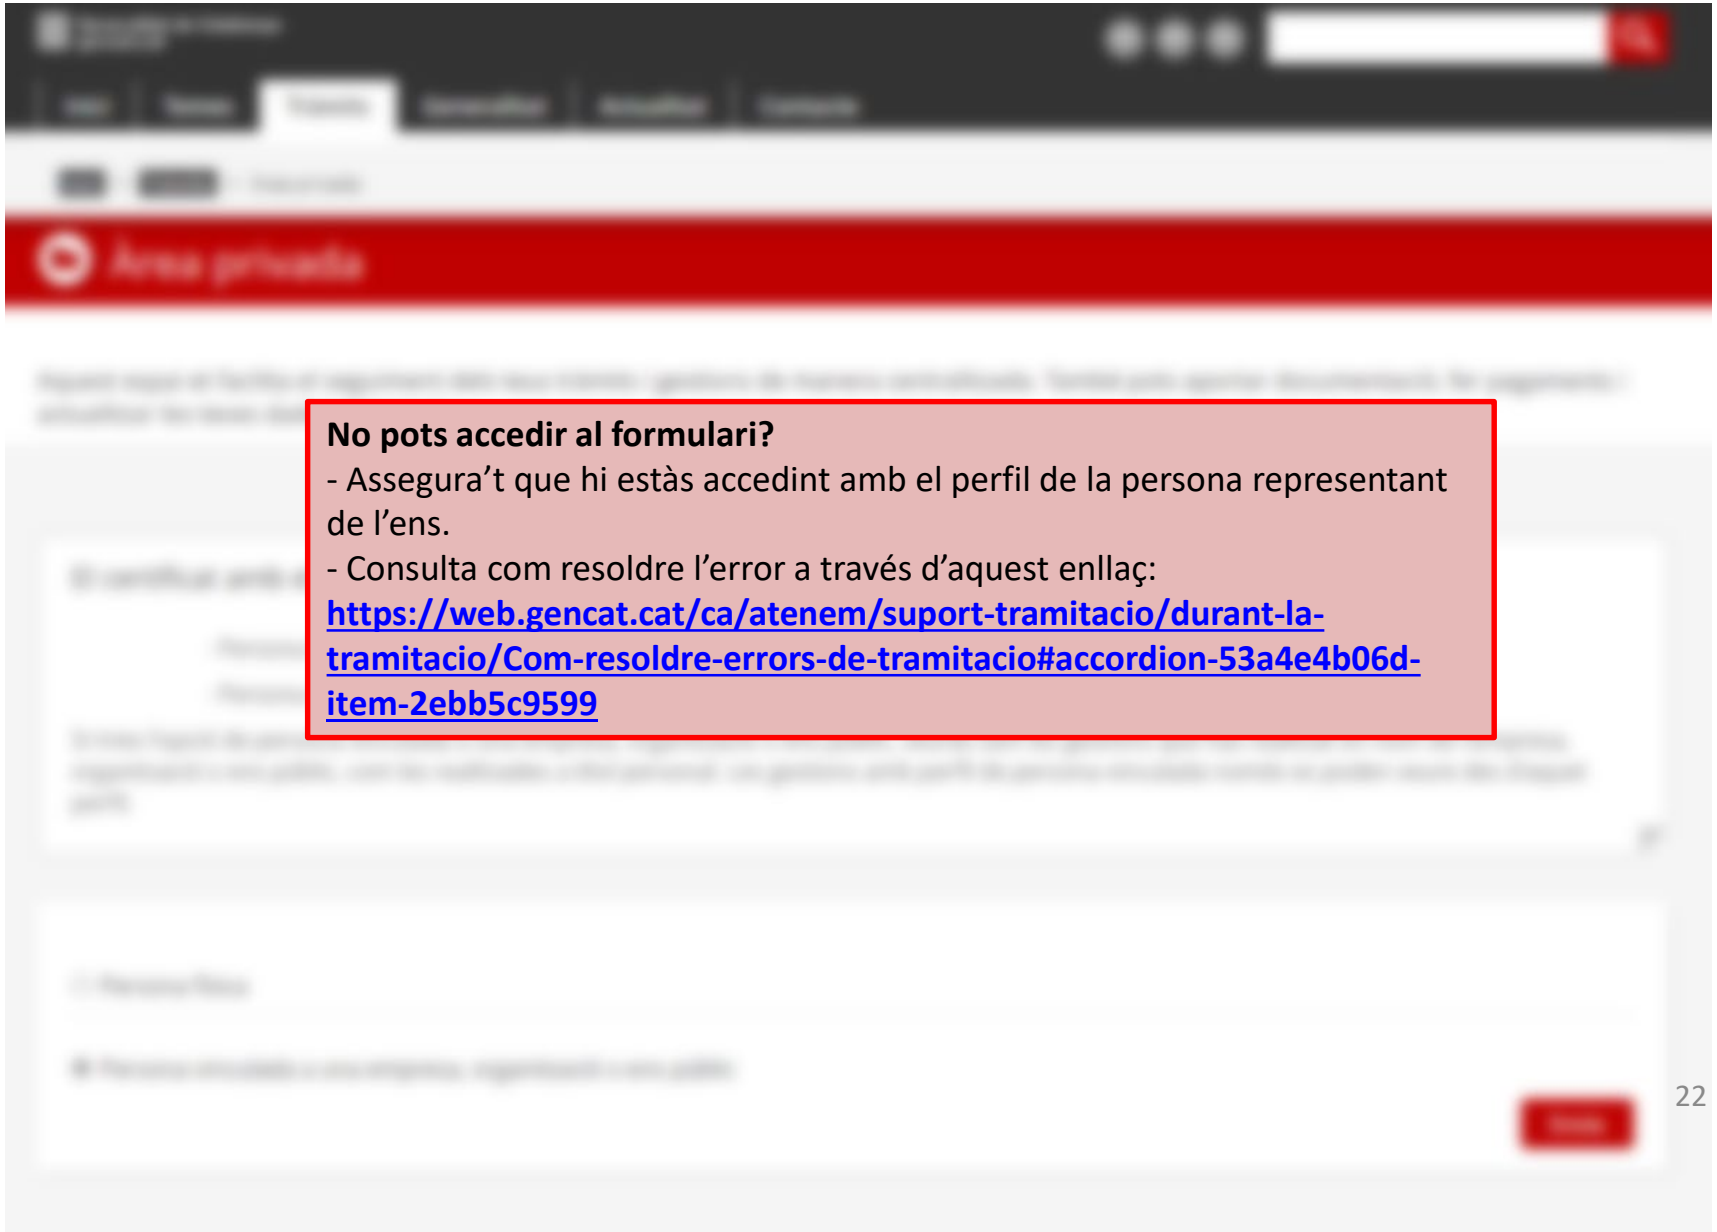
Àrea privada

**No pots accedir al formulari?**
- Assegura't que hi estàs accedint amb el perfil de la persona representant de l'ens.
- Consulta com resoldre l'error a través d'aquest enllaç: https://web.gencat.cat/ca/atenem/suport-tramitacio/durant-la-tramitacio/Com-resoldre-errors-de-tramitacio#accordion-53a4e4b06d-item-2ebb5c9599

22